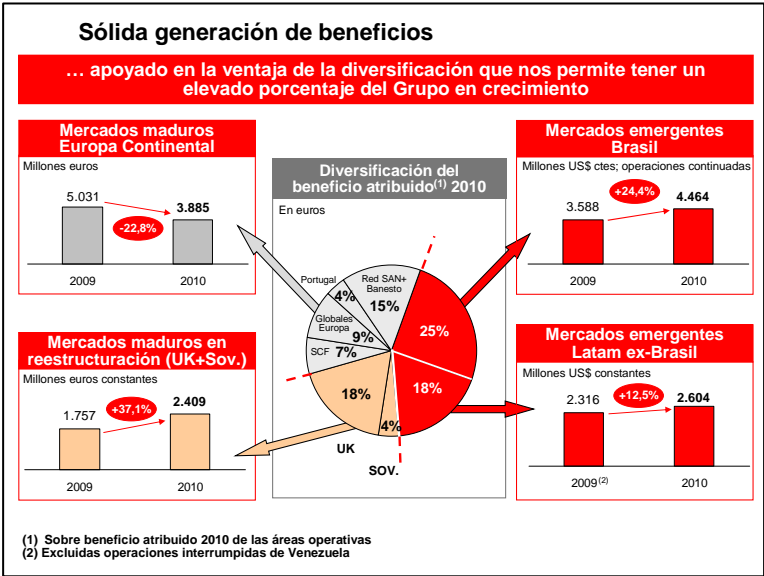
Sólida generación de beneficios

… apoyado en la ventaja de la diversificación que nos permite tener un elevado porcentaje del Grupo en crecimiento

Mercados maduros Europa Continental

Millones euros

5.031

-22,8%

3.885

2009

2010

Diversificación del beneficio atribuido$^{(1)}$ 2010

En euros

Portugal

4%

Red SAN+ Banesto

15%

Globales Europa

9%

SCF

7%

25%

18%

18%

4%

UK

SOV.

Mercados emergentes Brasil

Millones US$ ctes; operaciones continuadas

3.588

+24,4%

4.464

2009

2010

Mercados maduros en reestructuración (UK+Sov.)

Millones euros constantes

1.757

+37,1%

2.409

2009

2010

Mercados emergentes Latam ex-Brasil

Millones US$ constantes

2.316

+12,5%

2.604

2009$^{(2)}$

2010

(1) Sobre beneficio atribuido 2010 de las áreas operativas
(2) Excluidas operaciones interrumpidas de Venezuela